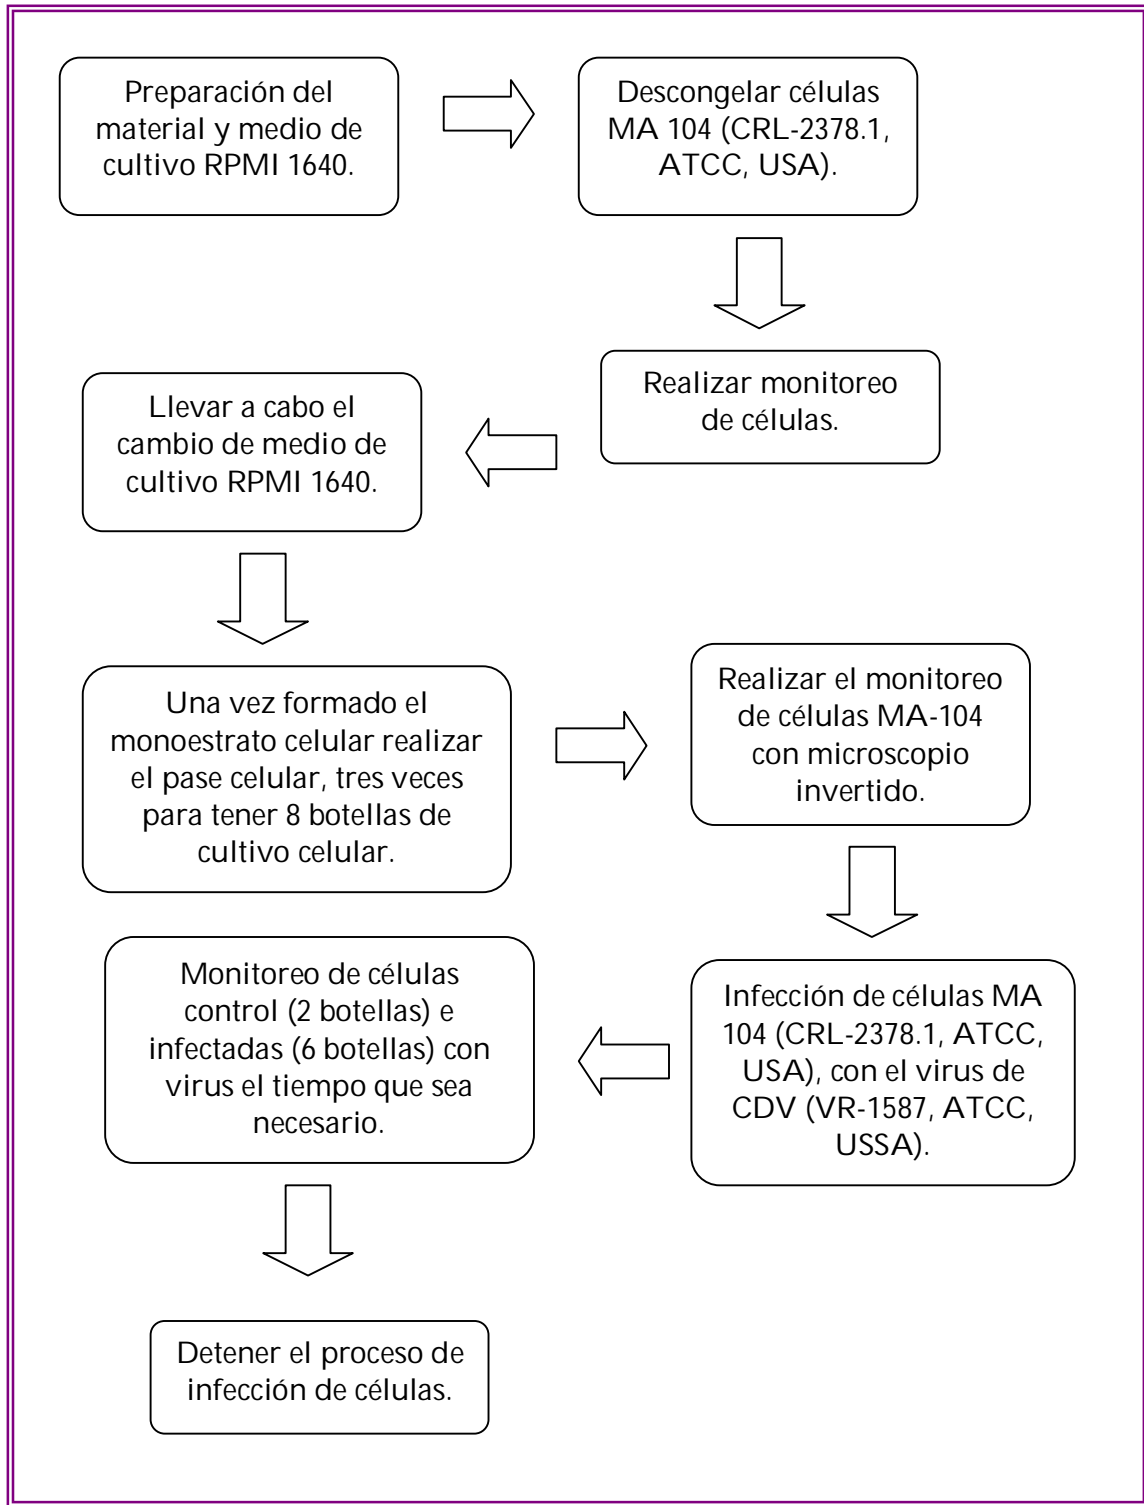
Preparación del material y medio de cultivo RPMI 1640.

Descongelar células MA 104 (CRL-2378.1, ATCC, USA).

Realizar monitoreo de células.

Llevar a cabo el cambio de medio de cultivo RPMI 1640.

Una vez formado el monoestrato celular realizar el pase celular, tres veces para tener 8 botellas de cultivo celular.

Realizar el monitoreo de células MA-104 con microscopio invertido.

Infección de células MA 104 (CRL-2378.1, ATCC, USA), con el virus de CDV (VR-1587, ATCC, USSA).

Monitoreo de células control (2 botellas) e infectadas (6 botellas) con virus el tiempo que sea necesario.

Detener el proceso de infección de células.